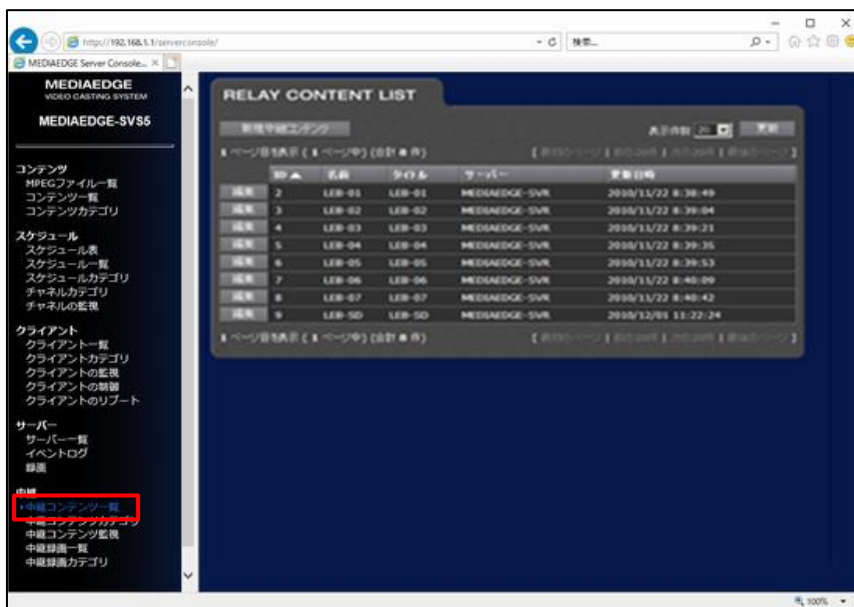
http://192.168.1.1/serverconsole/

検索...

MEDIAEDGE Server Console... ×

MEDIAEDGE
VIDEO CASTING SYSTEM

MEDIAEDGE-SVS5

コンテンツ
MPEGファイル一覧
コンテンツ一覧
コンテンツカテゴリ

スケジュール
スケジュール表
スケジュール一覧
スケジュールカテゴリ
チャネルカテゴリ
チャネルの監視

クライアント
クライアント一覧
クライアントカテゴリ
クライアントの監視
クライアントの制御
クライアントのリブート

サーバー
サーバー一覧
イベントログ
録画

中継
中継コンテンツ一覧
中継コンテンツカテゴリ
中継コンテンツ監視
中継録画一覧
中継録画カテゴリ

RELAY CONTENT LIST

新規中継コンテンツ

表示件数 20 更新

1 ページ目を表示 ( 1 ページ中) (合計 8 件)

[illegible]

| | ID ▲ | 名前 | タイトル | サーバー | 更新日時 |
|---|---|---|---|---|---|
| 編集 | 2 | LEB-01 | LEB-01 | MEDIAEDGE-SVR | 2010/11/22 8:38:49 |
| 編集 | 3 | LEB-02 | LEB-02 | MEDIAEDGE-SVR | 2010/11/22 8:39:04 |
| 編集 | 4 | LEB-03 | LEB-03 | MEDIAEDGE-SVR | 2010/11/22 8:39:21 |
| 編集 | 5 | LEB-04 | LEB-04 | MEDIAEDGE-SVR | 2010/11/22 8:39:35 |
| 編集 | 6 | LEB-05 | LEB-05 | MEDIAEDGE-SVR | 2010/11/22 8:39:53 |
| 編集 | 7 | LEB-06 | LEB-06 | MEDIAEDGE-SVR | 2010/11/22 8:40:09 |
| 編集 | 8 | LEB-07 | LEB-07 | MEDIAEDGE-SVR | 2010/11/22 8:40:42 |
| 編集 | 9 | LEB-SD | LEB-SD | MEDIAEDGE-SVR | 2010/12/01 11:22:24 |

1 ページ目を表示 ( 1 ページ中) (合計 8 件)

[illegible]

100%